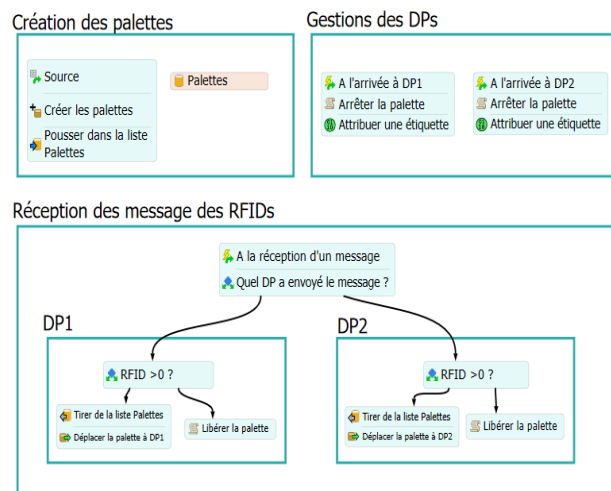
Création des palettes

Source

Créer les palettes

Pousser dans la liste Palettes

Palettes

Gestions des DPs

A l'arrivée à DP1

Arrêter la palette

Attribuer une étiquette

A l'arrivée à DP2

Arrêter la palette

Attribuer une étiquette

Réception des message des RFIDs

A la réception d'un message

Quel DP a envoyé le message ?

DP1

RFID >0 ?

Tirer de la liste Palettes

Déplacer la palette à DP1

Libérer la palette

DP2

RFID >0 ?

Tirer de la liste Palettes

Déplacer la palette à DP2

Libérer la palette